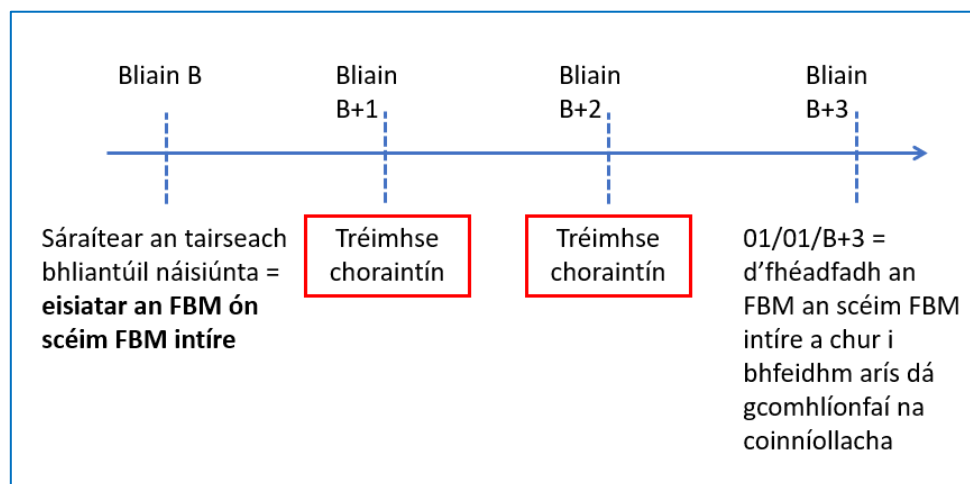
Bliain B

Bliain B+1

Bliain B+2

Bliain B+3

Sáraítear an tairseach bhliantúil náisiúnta = **eisiatar an FBM ón scéim FBM intíre**

Tréimhse choraintín

Tréimhse choraintín

01/01/B+3 = d’fhéadfadh an FBM an scéim FBM intíre a chur i bhfeidhm arís dá gcomhlíonfaí na coinníollacha